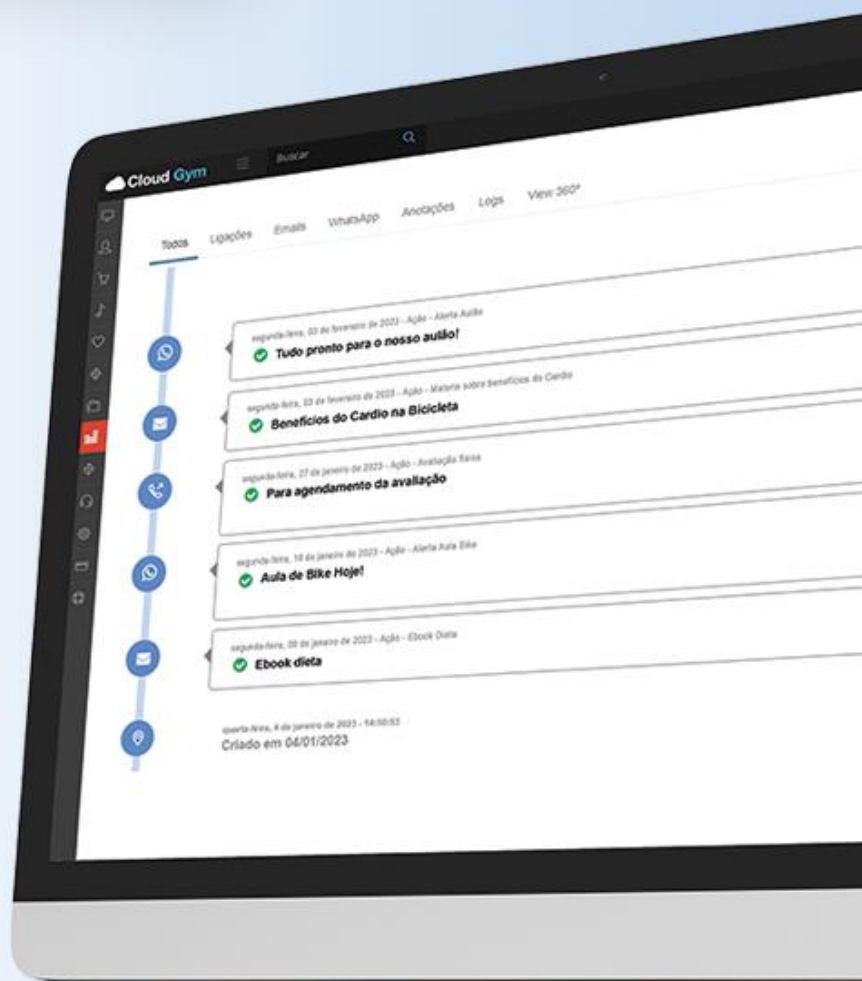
Cloud Gym

Buscar

Todos Ligações Emails WhatsApp Anotações Logs View 360°

segunda-feira, 03 de fevereiro de 2023 - Ação - Alerta Aulão
Tudo pronto para o nosso aulão!

segunda-feira, 03 de fevereiro de 2023 - Ação - Materia sobre benefícios do Cardio
Benefícios do Cardio na Bicicleta

segunda-feira, 27 de janeiro de 2023 - Ação - Avaliação física
Para agendamento da avaliação

segunda-feira, 18 de janeiro de 2023 - Ação - Alerta Aula Bike
Aula de Bike Hoje!

segunda-feira, 09 de janeiro de 2023 - Ação - Ebook Dieta
Ebook dieta

quarta-feira, 4 de janeiro de 2023 - 14:50:53
Criado em 04/01/2023